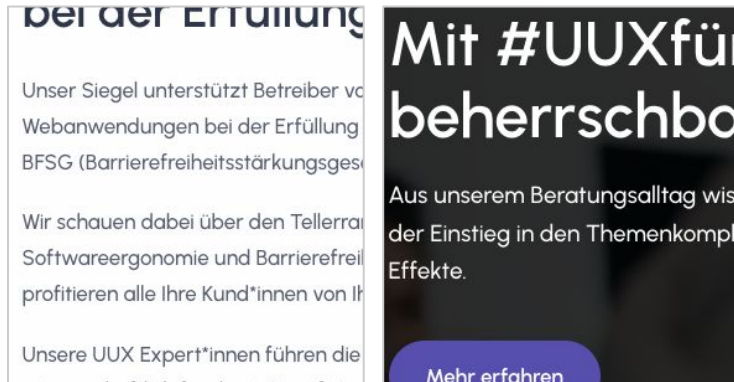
bei der Erfüllung

Unser Siegel unterstützt Betreiber vo Webanwendungen bei der Erfüllung BFSG (Barrierefreiheitsstärkungsges

Wir schauen dabei über den Tellerrar Softwareergonomie und Barrierefreil profitieren alle Ihre Kund*innen von Ih

Unsere UUX Expert*innen führen die

Mit #UUXfür beherrschba

Aus unserem Beratungsalltag wis der Einstieg in den Themenkompl Effekte.

Mehr erfahren